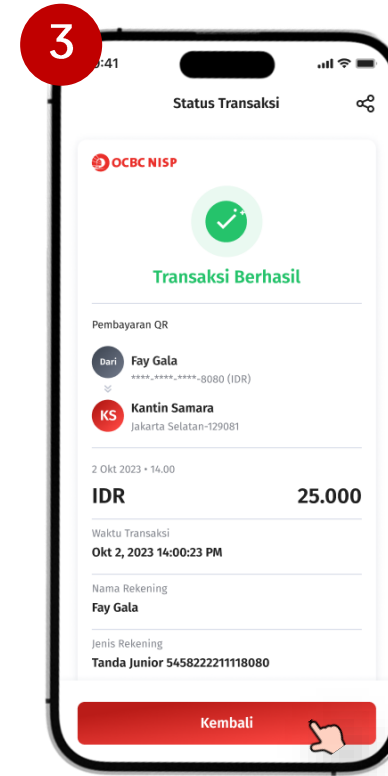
3

9:41

Status Transaksi

OCBC NISP

Transaksi Berhasil

Pembayaran QR

Dari Fay Gala
****-****-****-8080 (IDR)

KS Kantin Samara
Jakarta Selatan-129081

2 Okt 2023 • 14.00

IDR 25.000

Waktu Transaksi
Okt 2, 2023 14:00:23 PM

Nama Rekening
Fay Gala

Jenis Rekening
Tanda Junior 5458222211118080

Kembali